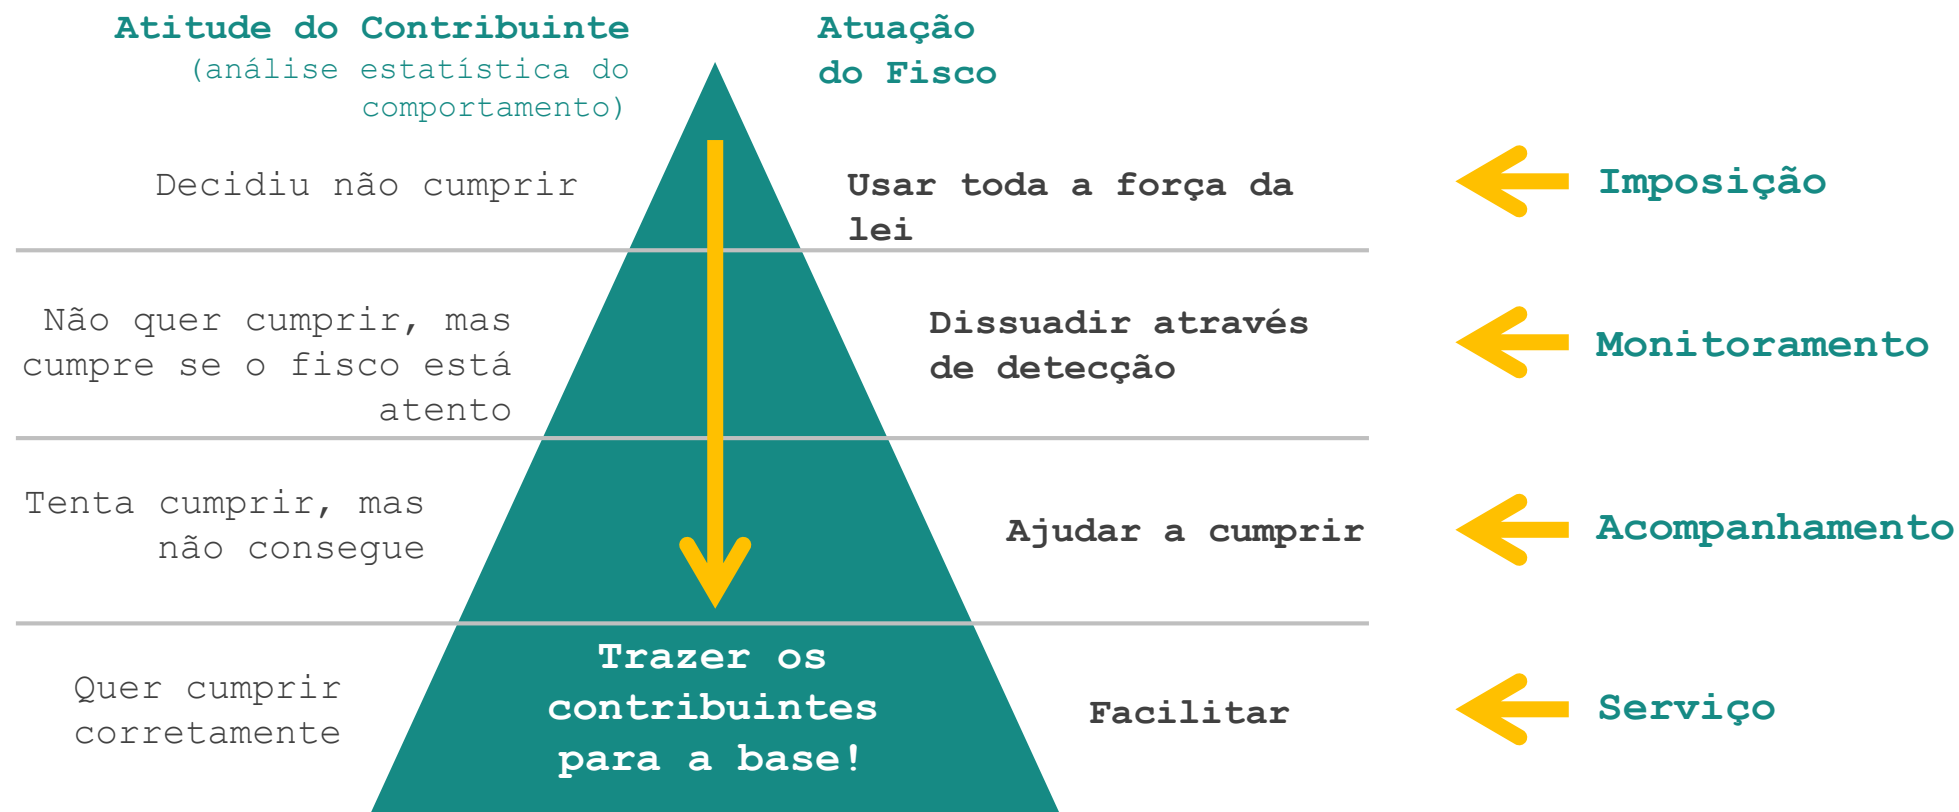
Atitude do Contribuinte
(análise estatística do comportamento)

Atuação do Fisco

Decidiu não cumprir

Usar toda a força da lei

Imposição

Não quer cumprir, mas cumpre se o fisco está atento

Dissuadir através de detecção

Monitoramento

Tenta cumprir, mas não consegue

Ajudar a cumprir

Acompanhamento

Quer cumprir corretamente

Trazer os contribuintes para a base!

Facilitar

Serviço